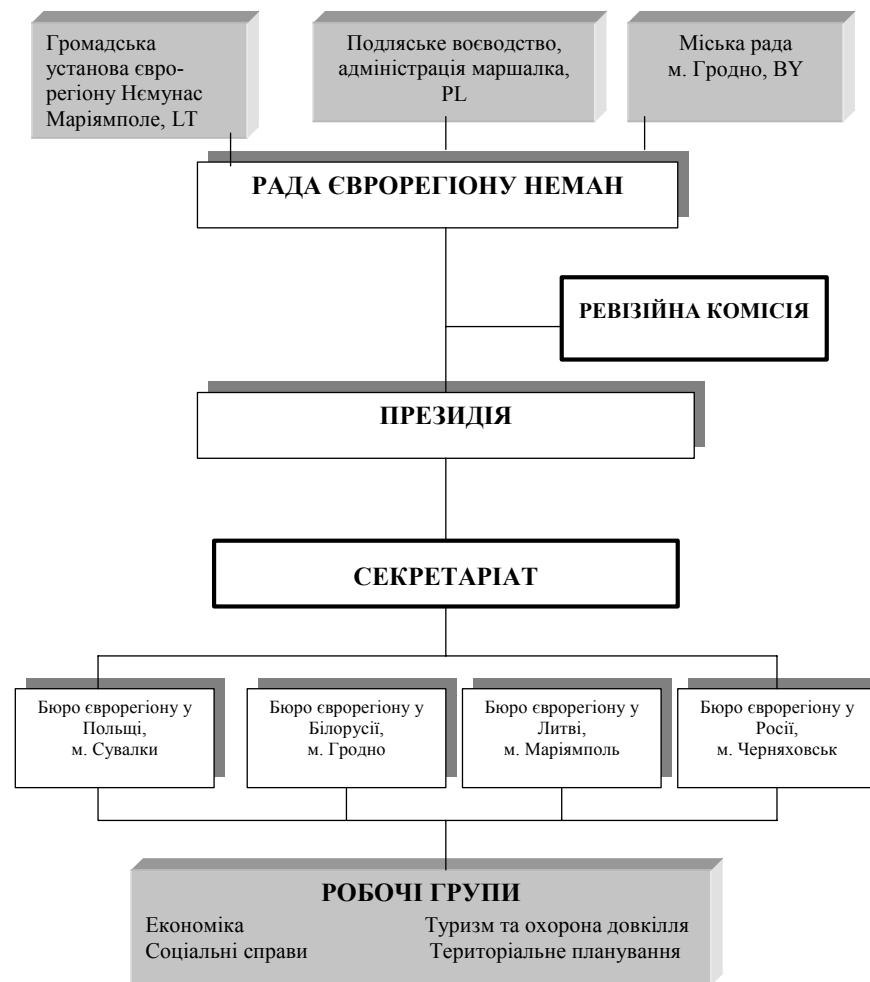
Громадська установа єврорегіону Нємунас Маріямполе, LT

Подляське воєводство, адміністрація маршалка, PL

Міська рада м. Гродно, BY

РАДА ЄВРОРЕГІОНУ НЕМАН

РЕВІЗІЙНА КОМІСІЯ

ПРЕЗИДІЯ

СЕКРЕТАРІАТ

Бюро єврорегіону у Польщі, м. Сувалки

Бюро єврорегіону у Білорусії, м. Гродно

Бюро єврорегіону у Литві, м. Маріямполь

Бюро єврорегіону у Росії, м. Черняховськ

РОБОЧІ ГРУПИ

Економіка

Туризм та охорона довкілля

Соціальні справи

Територіальне планування